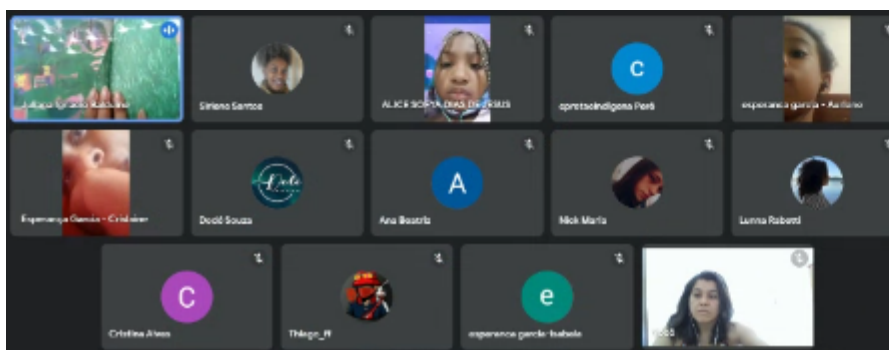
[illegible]

Siriano Santos

ALICE SOFIA DIAS DE JESUS

cpretosindigena Porã

esperanca garcia - Adriano

Esperança Garcia - Cristiane

Dodó Souza

A

Ana Beatriz

Nick Maria

Lunna Rabetti

C

Cristina Alves

Thiago_R

e

esperanca garcia-Isabela

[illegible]